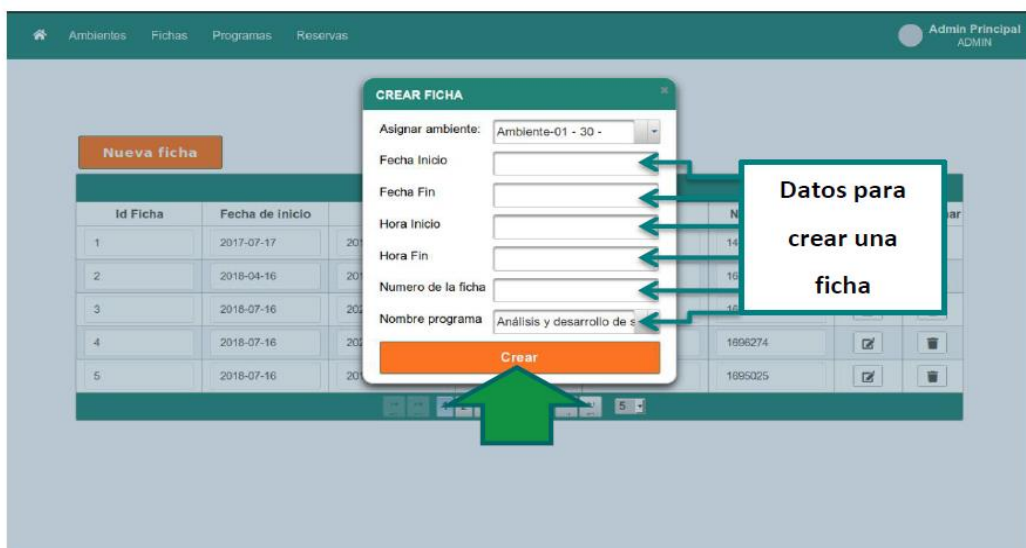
Ambientes Fichas Programas Reservas

Admin Principal
ADMIN

Nueva ficha

| Id Ficha | Fecha de inicio | | N | | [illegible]ar |
|---|---|---|---|---|---|
| 1 | 2017-07-17 | 20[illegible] | 14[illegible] | | |
| 2 | 2018-04-16 | 20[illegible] | 16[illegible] | | |
| 3 | 2018-07-16 | 20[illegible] | 16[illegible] | | |
| 4 | 2018-07-16 | 20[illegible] | 1696274 | | |
| 5 | 2018-07-16 | 20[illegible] | 1695025 | | |

5

CREAR FICHA

Asignar ambiente: Ambiente-01 - 30 -

Fecha Inicio

Fecha Fin

Hora Inicio

Hora Fin

Numero de la ficha

Nombre programa Análisis y desarrollo de s

Crear

Datos para crear una ficha